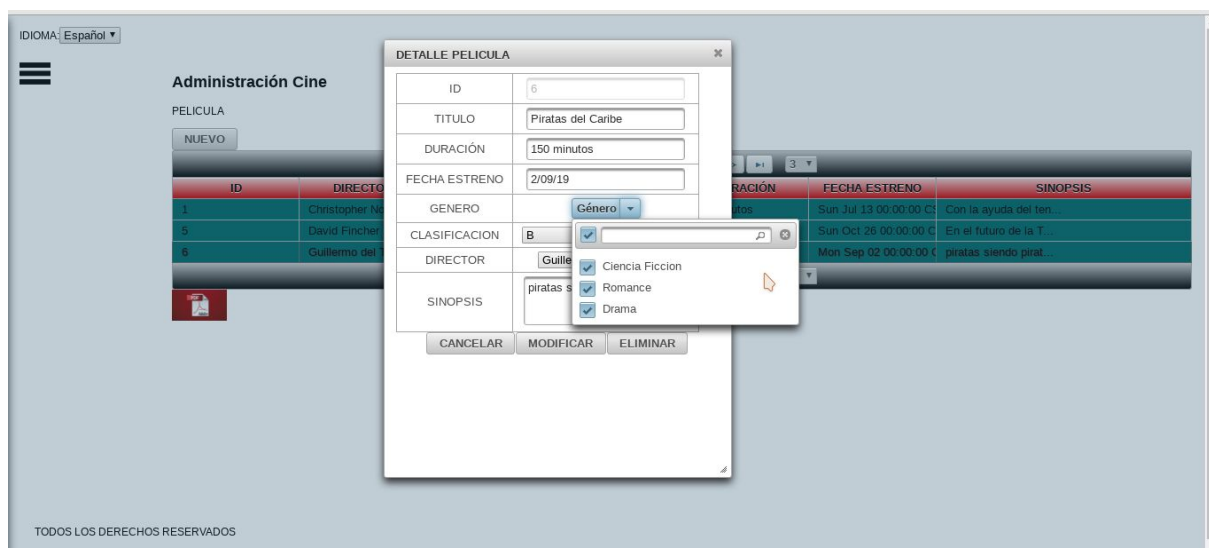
IDIOMA: Español ▾

Administración Cine

PELICULA

NUEVO

3 ▾

| ID | DIRECTO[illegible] | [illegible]RACIÓN | FECHA ESTRENO | SINOPSIS |
|---|---|---|---|---|
| 1 | Christopher No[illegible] | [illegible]tos | Sun Jul 13 00:00:00 C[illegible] | Con la ayuda del ten... |
| 5 | David Fincher | | Sun Oct 26 00:00:00 C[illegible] | En el futuro de la T... |
| 6 | Guillermo del T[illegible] | | Mon Sep 02 00:00:00 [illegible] | piratas siendo pirat... |

DETALLE PELICULA

| ID | 6 |
|---|---|
| TITULO | Piratas del Caribe |
| DURACIÓN | 150 minutos |
| FECHA ESTRENO | 2/09/19 |
| GENERO | Género ▾ |
| CLASIFICACION | B |
| DIRECTOR | Guille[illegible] |
| SINOPSIS | piratas s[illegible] |

Ciencia Ficcion
Romance
Drama

CANCELAR MODIFICAR ELIMINAR

TODOS LOS DERECHOS RESERVADOS